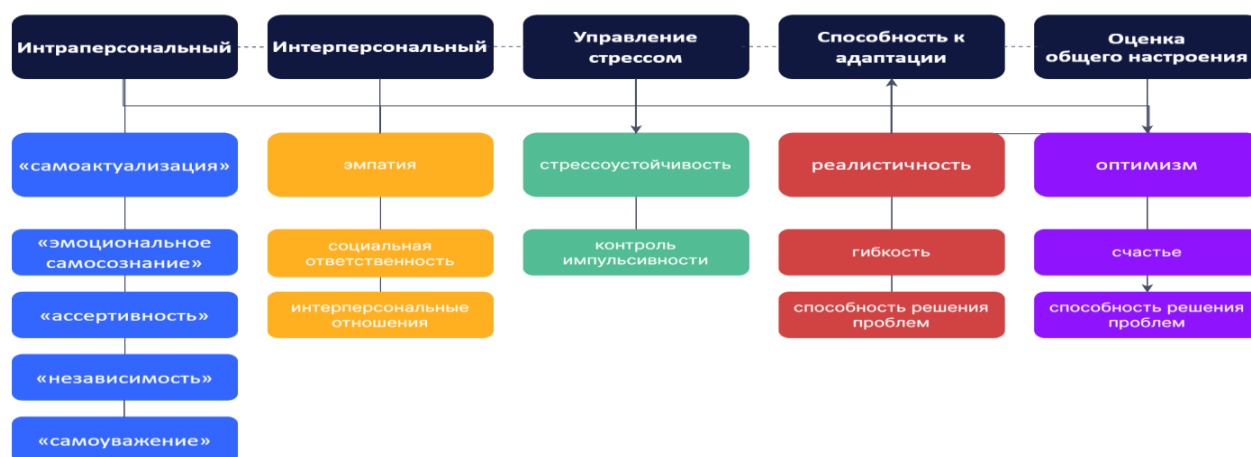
Интраперсональный

Интерперсональный

Управление стрессом

Способность к адаптации

Оценка общего настроения

«самоактуализация»

«эмоциональное самосознание»

«ассертивность»

«независимость»

«самоуважение»

эмпатия

социальная ответственность

интерперсональные отношения

стрессоустойчивость

контроль импульсивности

реалистичность

гибкость

способность решения проблем

оптимизм

счастье

способность решения проблем